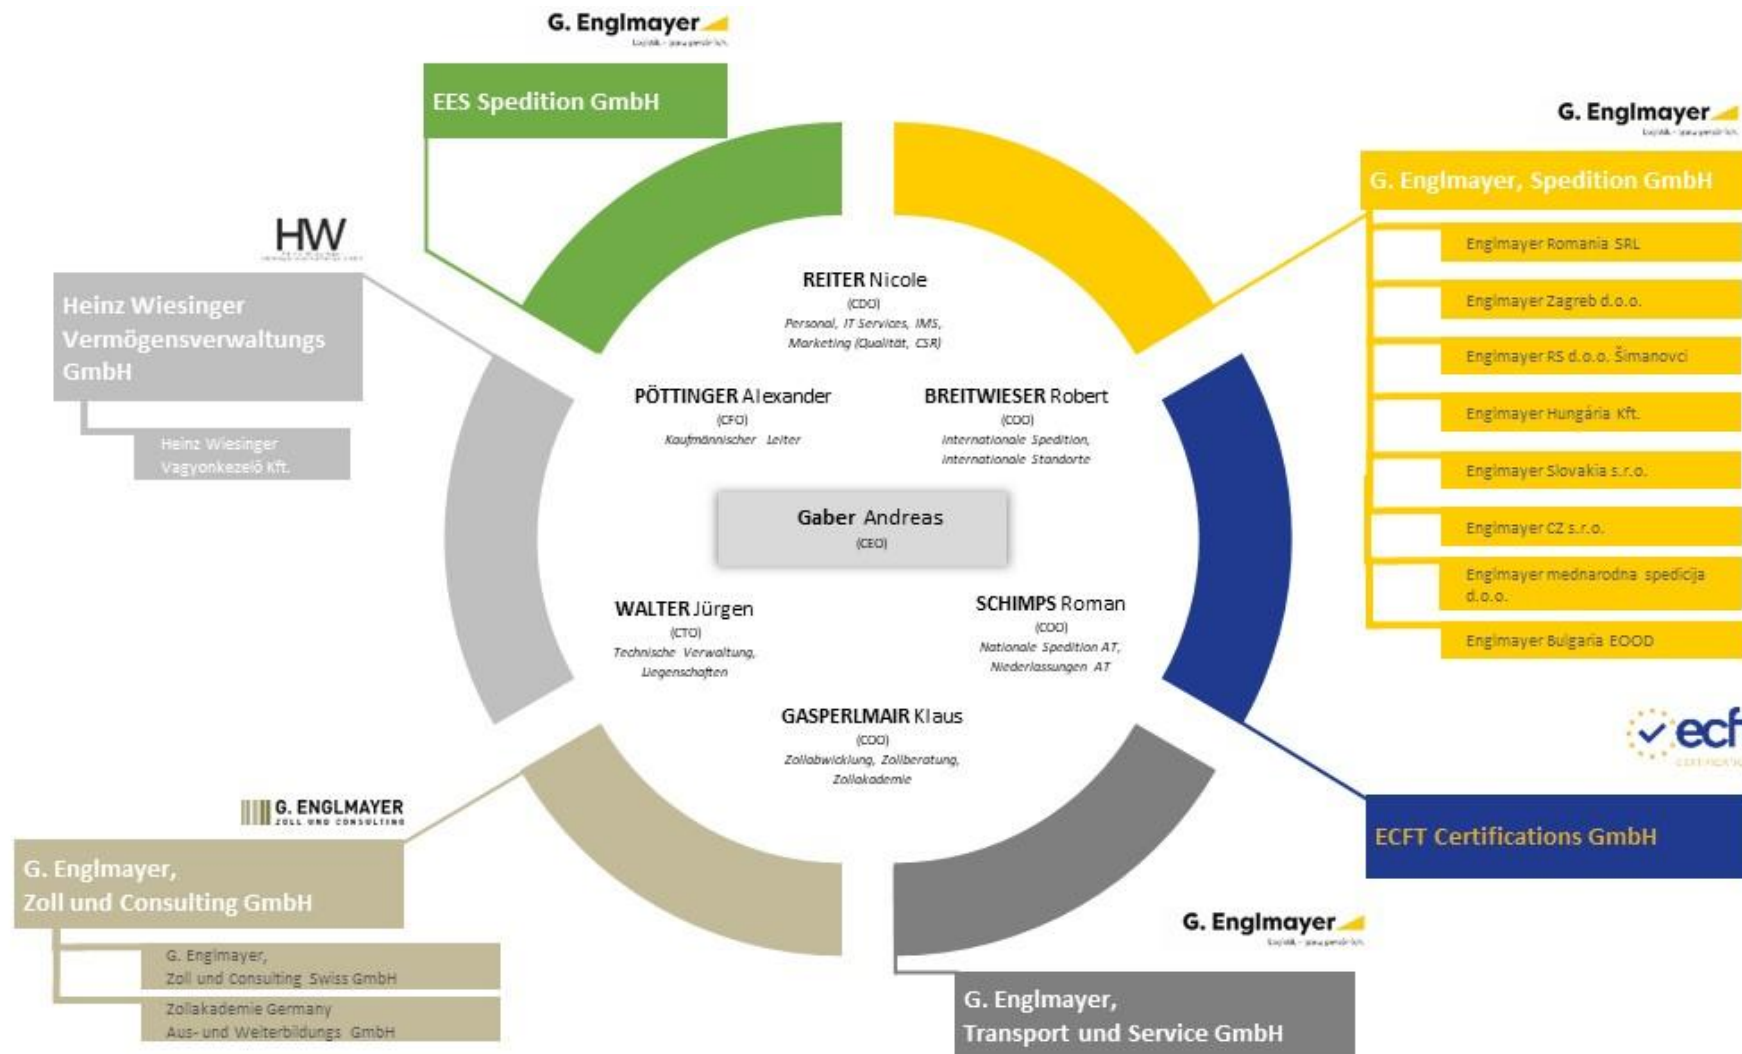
G. Englmayer
Logistik – ganz persönlich.

EES Spedition GmbH

G. Englmayer
Logistik – ganz persönlich.

G. Englmayer, Spedition GmbH

Englmayer Romania SRL

Englmayer Zagreb d.o.o.

Englmayer RS d.o.o. Šimanovci

Englmayer Hungária Kft.

Englmayer Slovakia s.r.o.

Englmayer CZ s.r.o.

Englmayer mednarodna spedicija d.o.o.

Englmayer Bulgaria EOOD

HW

Heinz Wiesinger Vermögensverwaltungs GmbH

Heinz Wiesinger Vagyonkezelő Kft.

REITER Nicole
(CDO)
Personal, IT Services, IMS, Marketing (Qualität, CSR)

PÖTTINGER Alexander
(CFO)
Kaufmännischer Leiter

BREITWIESER Robert
(COO)
Internationale Spedition, Internationale Standorte

Gaber Andreas
(CEO)

WALTER Jürgen
(CTO)
Technische Verwaltung, Liegenschaften

SCHIMPS Roman
(COO)
Nationale Spedition AT, Niederlassungen AT

GASPERLMAIR Klaus
(COO)
Zollabwicklung, Zollberatung, Zollakademie

ecf
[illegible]

ECFT Certifications GmbH

G. ENGLMAYER
ZOLL UND CONSULTING

G. Englmayer, Zoll und Consulting GmbH

G. Englmayer, Zoll und Consulting Swiss GmbH

Zollakademie Germany Aus- und Weiterbildungs GmbH

G. Englmayer
Logistik – ganz persönlich.

G. Englmayer, Transport und Service GmbH